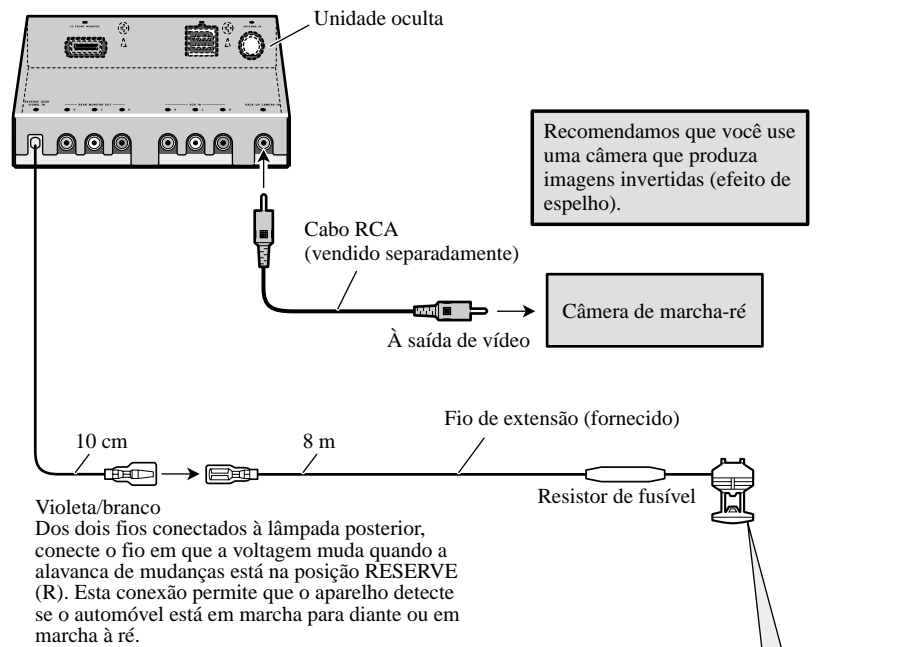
Unidade oculta

Recomendamos que você use uma câmera que produza imagens invertidas (efeito de espelho).

Cabo RCA
(vendido separadamente)

Câmera de marcha-ré

À saída de vídeo

Fio de extensão (fornecido)

10 cm

8 m

Resistor de fusível

Violeta/branco
Dos dois fios conectados à lâmpada posterior, conecte o fio em que a voltagem muda quando a alavanca de mudanças está na posição RESERVE (R). Esta conexão permite que o aparelho detecte se o automóvel está em marcha para diante ou em marcha à ré.